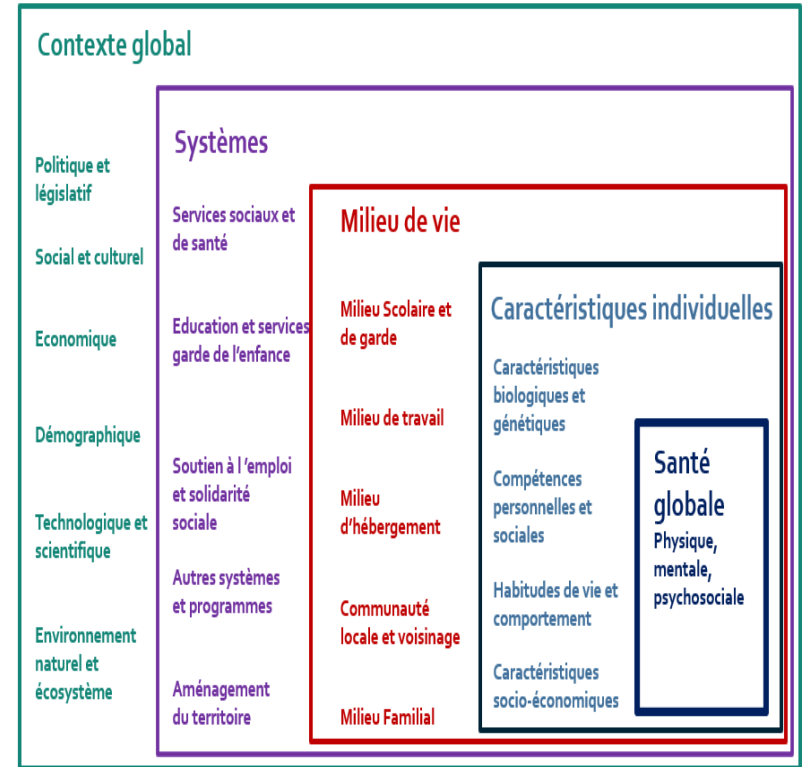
Contexte global

Politique et législatif

Social et culturel

Economique

Démographique

Technologique et scientifique

Environnement naturel et écosystème

Systèmes

Services sociaux et de santé

Education et services garde de l'enfance

Soutien à l 'emploi et solidarité sociale

Autres systèmes et programmes

Aménagement du territoire

Milieu de vie

Milieu Scolaire et de garde

Milieu de travail

Milieu d'hébergement

Communauté locale et voisinage

Milieu Familial

Caractéristiques individuelles

Caractéristiques biologiques et génétiques

Compétences personnelles et sociales

Habitudes de vie et comportement

Caractéristiques socio-économiques

Santé globale

Physique, mentale, psychosociale